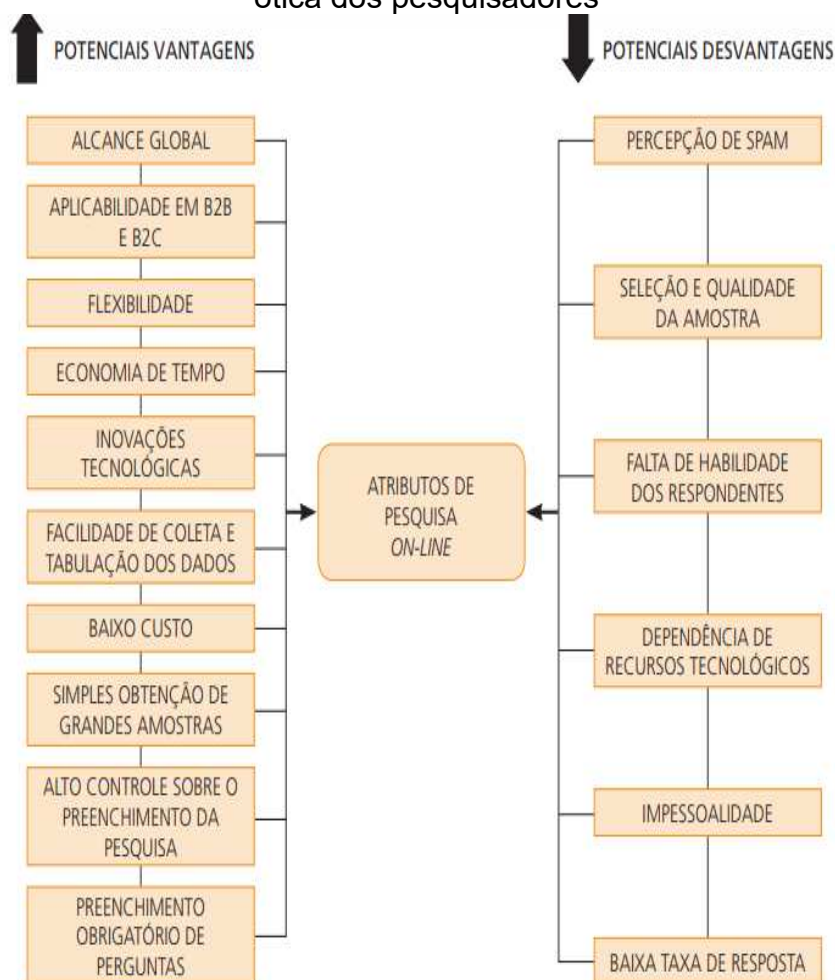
ótica dos pesquisadores

POTENCIAIS VANTAGENS

POTENCIAIS DESVANTAGENS

ALCANCE GLOBAL

APLICABILIDADE EM B2B E B2C

FLEXIBILIDADE

ECONOMIA DE TEMPO

INOVAÇÕES TECNOLÓGICAS

FACILIDADE DE COLETA E TABULAÇÃO DOS DADOS

BAIXO CUSTO

SIMPLES OBTENÇÃO DE GRANDES AMOSTRAS

ALTO CONTROLE SOBRE O PREENCHIMENTO DA PESQUISA

PREENCHIMENTO OBRIGATÓRIO DE PERGUNTAS

ATRIBUTOS DE PESQUISA *ON-LINE*

PERCEPÇÃO DE SPAM

SELEÇÃO E QUALIDADE DA AMOSTRA

FALTA DE HABILIDADE DOS RESPONDENTES

DEPENDÊNCIA DE RECURSOS TECNOLÓGICOS

IMPESSOALIDADE

BAIXA TAXA DE RESPOSTA